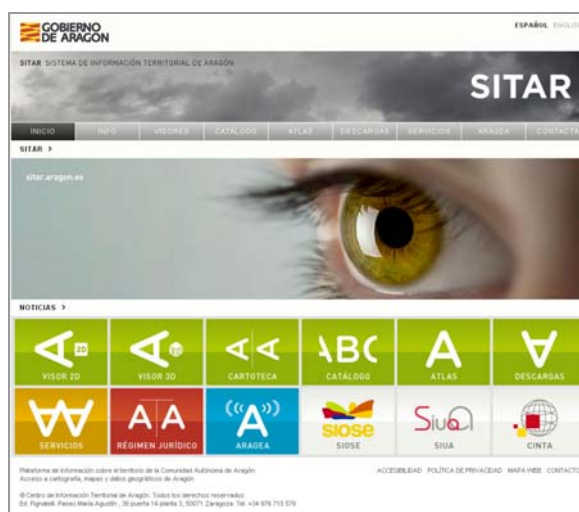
GOBIERNO DE ARAGON

ESPAÑOL ENGLISH

SITAR SISTEMA DE INFORMACIÓN TERRITORIAL DE ARAGÓN

SITAR

INICIO | INFO | VISORES | CATÁLOGO | ATLAS | DESCARGAS | SERVICIOS | ARAGEA | CONTACTA

SITAR >

sitar.aragon.es

NOTICIAS >

2D
VISOR 2D

3D
VISOR 3D

CARTOTECA

ABC
CATÁLOGO

A
ATLAS

DESCARGAS

SERVICIOS

A A
RÉGIMEN JURÍDICO

A
ARAGEA

siose
SIOSE

Siua
SIUA

CINTA

Plataforma de información sobre el territorio de la Comunidad Autónoma de Aragón. Acceso a cartografía, mapas y datos geográficos de Aragón

ACCESIBILIDAD POLÍTICA DE PRIVACIDAD MAPA WEB CONTACTO

© Centro de Información Territorial de Aragón. Todos los derechos reservados
Ed. Pignatelli Paseo María Agustín , 36 puerta 14 planta 3, 50071 Zaragoza. Tel. +34 976 715 576